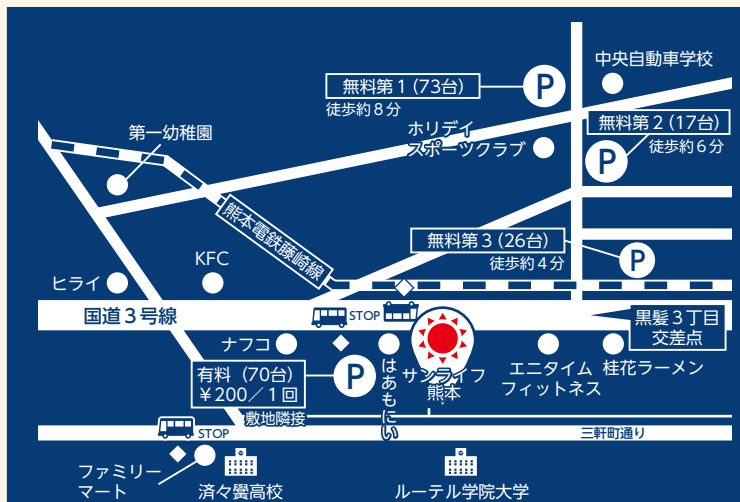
中央自動車学校

無料第１（73台）
徒歩約８分

P

無料第２（17台）
徒歩約６分

P

第一幼稚園

ホリデイ
スポーツクラブ

熊本電鉄藤崎線

無料第３（26台）
徒歩約４分

P

ヒライ

KFC

国道３号線

STOP

黒髪３丁目
交差点

ナフコ

はあもにい

サンライフ
熊本

エニタイム
フィットネス

桂花ラーメン

有料（70台）
¥200／１回

P

敷地隣接

STOP

三軒町通り

ファミリー
マート

済々黌高校

ルーテル学院大学